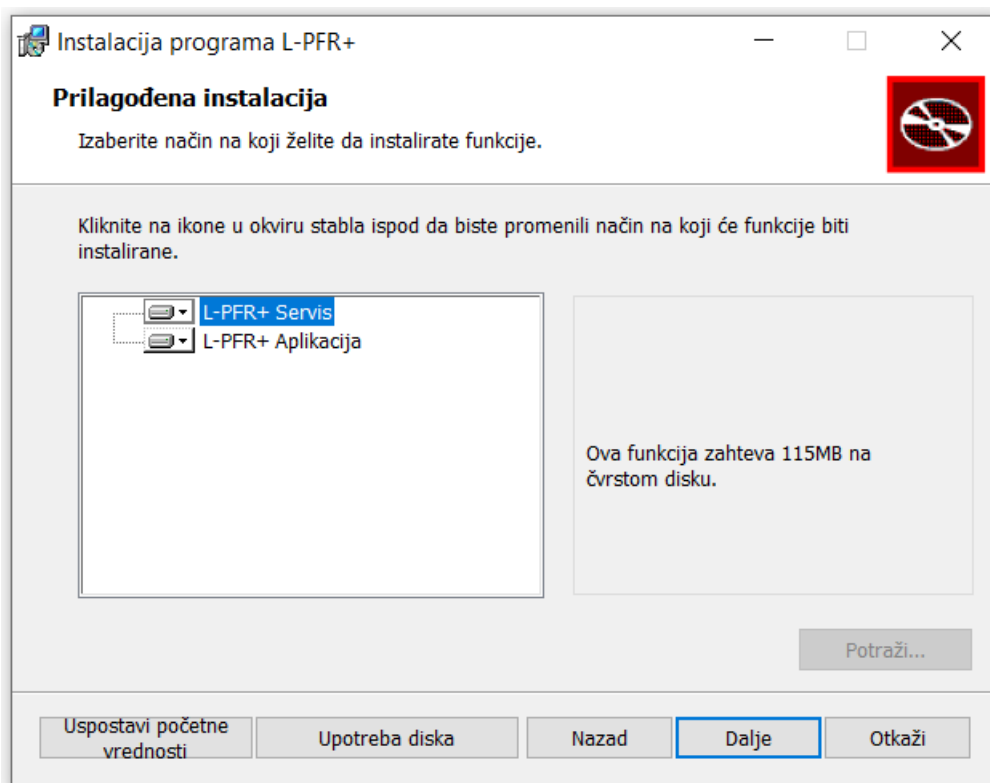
Instalacija programa L-PFR+

Prilagođena instalacija

Izaberite način na koji želite da instalirate funkcije.

Kliknite na ikone u okviru stabla ispod da biste promenili način na koji će funkcije biti instalirane.

L-PFR+ Servis
L-PFR+ Aplikacija

Ova funkcija zahteva 115MB na čvrstom disku.

Potraži...

Uspostavi početne vrednosti
Upotreba diska
Nazad
Dalje
Otkaži